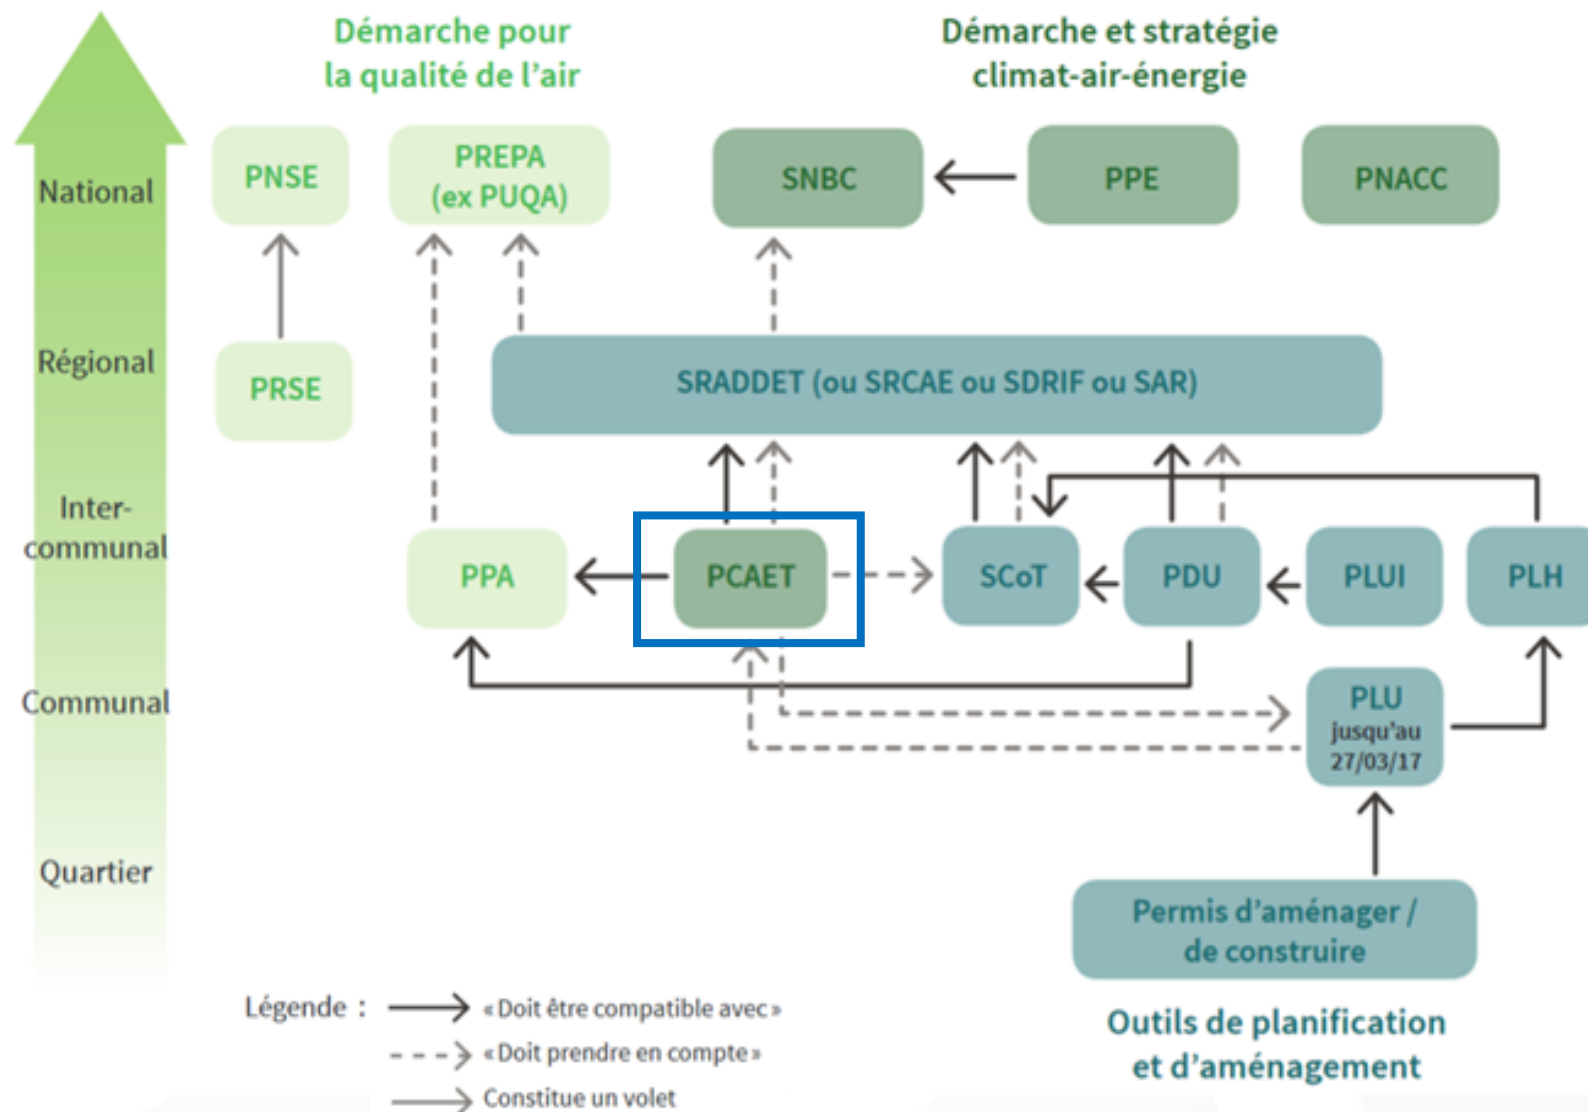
Démarche pour la qualité de l'air

Démarche et stratégie climat-air-énergie

National

Régional

Inter-communal

Communal

Quartier

PNSE

PREPA (ex PUQA)

SNBC

PPE

PNACC

PRSE

SRADDET (ou SRCAE ou SDRIF ou SAR)

PPA

PCAET

SCoT

PDU

PLUI

PLH

PLU jusqu'au 27/03/17

Permis d'aménager / de construire

Outils de planification et d'aménagement

Légende :
«Doit être compatible avec»
«Doit prendre en compte»
Constitue un volet